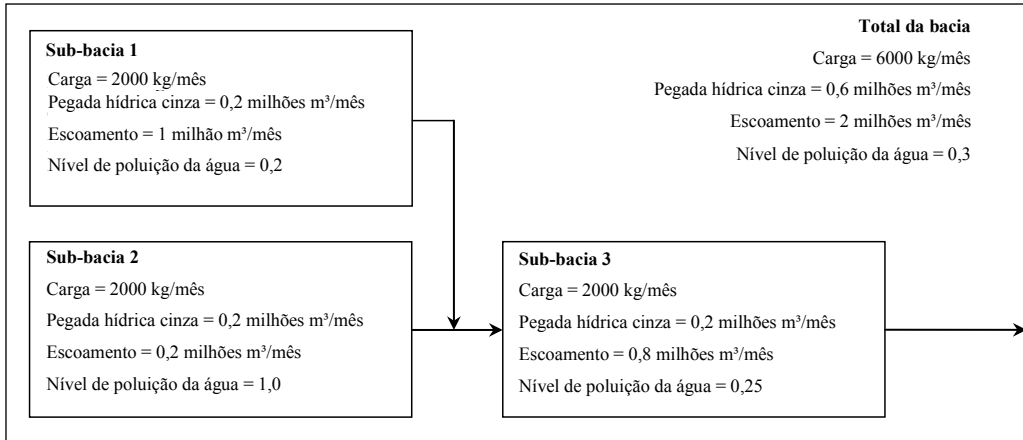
Sub-bacia 1
Carga = 2000 kg/mês
Pegada hídrica cinza = 0,2 milhões m³/mês
Escoamento = 1 milhão m³/mês
Nível de poluição da água = 0,2

Total da bacia
Carga = 6000 kg/mês
Pegada hídrica cinza = 0,6 milhões m³/mês
Escoamento = 2 milhões m³/mês
Nível de poluição da água = 0,3

Sub-bacia 2
Carga = 2000 kg/mês
Pegada hídrica cinza = 0,2 milhões m³/mês
Escoamento = 0,2 milhões m³/mês
Nível de poluição da água = 1,0

Sub-bacia 3
Carga = 2000 kg/mês
Pegada hídrica cinza = 0,2 milhões m³/mês
Escoamento = 0,8 milhões m³/mês
Nível de poluição da água = 0,25